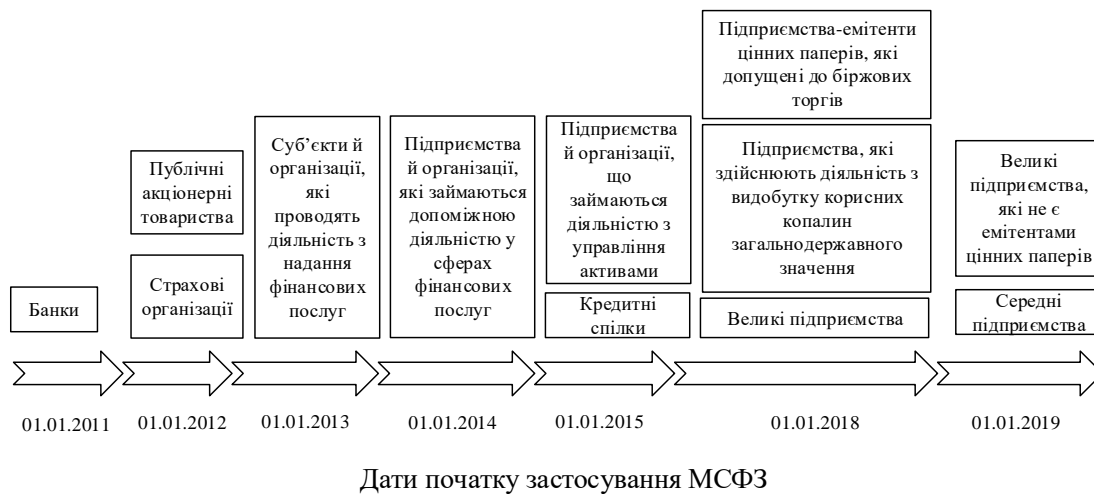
Банки

Публічні акціонерні товариства

Страхові організації

Суб'єкти й організації, які проводять діяльність з надання фінансових послуг

Підприємства й організації, які займаються допоміжною діяльністю у сферах фінансових послуг

Підприємства й організації, що займаються діяльністю з управління активами

Кредитні спілки

Підприємства-емітенти цінних паперів, які допущені до біржових торгів

Підприємства, які здійснюють діяльність з видобутку корисних копалин загальнодержавного значення

Великі підприємства

Великі підприємства, які не є емітентами цінних паперів

Середні підприємства

01.01.2011 01.01.2012 01.01.2013 01.01.2014 01.01.2015 01.01.2018 01.01.2019

Дати початку застосування МСФЗ